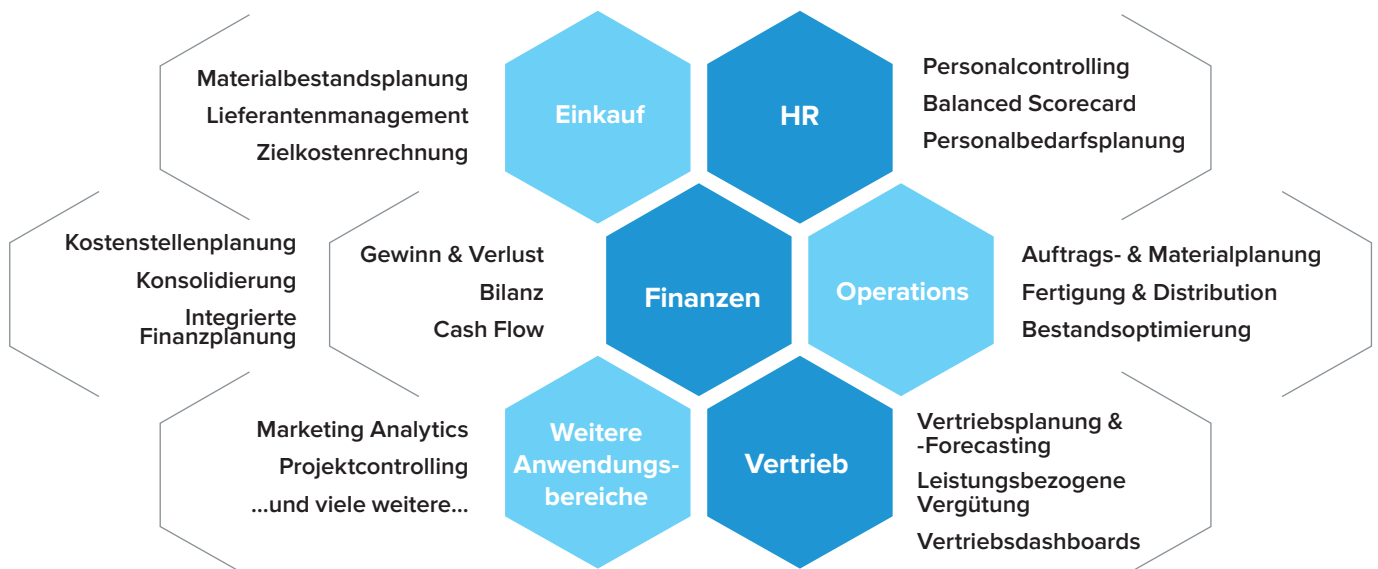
Materialbestandsplanung
Lieferantenmanagement
Zielkostenrechnung

Einkauf

HR

Personalcontrolling
Balanced Scorecard
Personalbedarfsplanung

Kostenstellenplanung
Konsolidierung
Integrierte Finanzplanung

Gewinn & Verlust
Bilanz
Cash Flow

Finanzen

Operations

Auftrags- & Materialplanung
Fertigung & Distribution
Bestandsoptimierung

Marketing Analytics
Projektcontrolling
...und viele weitere...

Weitere Anwendungsbereiche

Vertrieb

Vertriebsplanung & -Forecasting
Leistungsbezogene Vergütung
Vertriebsdashboards